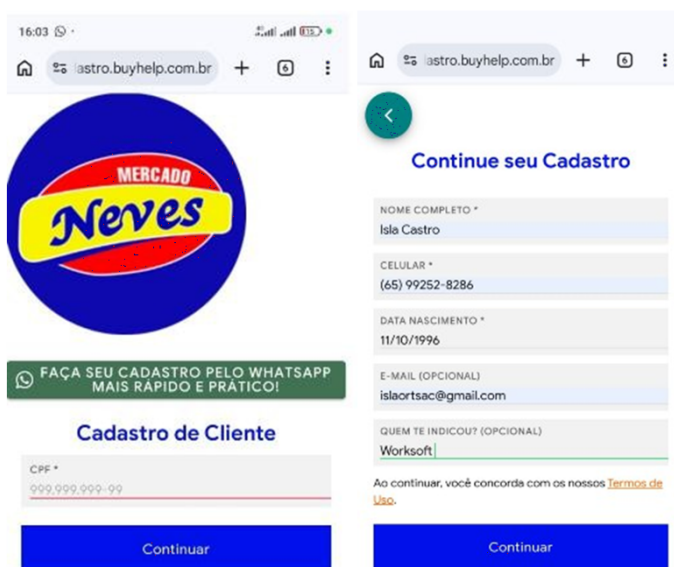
16:03 115

astro.buyhelp.com.br + 6

MERCADO
Neves

FAÇA SEU CADASTRO PELO WHATSAPP MAIS RÁPIDO E PRÁTICO!

Cadastro de Cliente

CPF *
999.999.999-99

Continuar

astro.buyhelp.com.br + 6

Continue seu Cadastro

NOME COMPLETO *
Isla Castro

CELULAR *
(65) 99252-8286

DATA NASCIMENTO *
11/10/1996

E-MAIL (OPCIONAL)
islaortsac@gmail.com

QUEM TE INDICOU? (OPCIONAL)
Worksoft

Ao continuar, você concorda com os nossos Termos de Uso.

Continuar